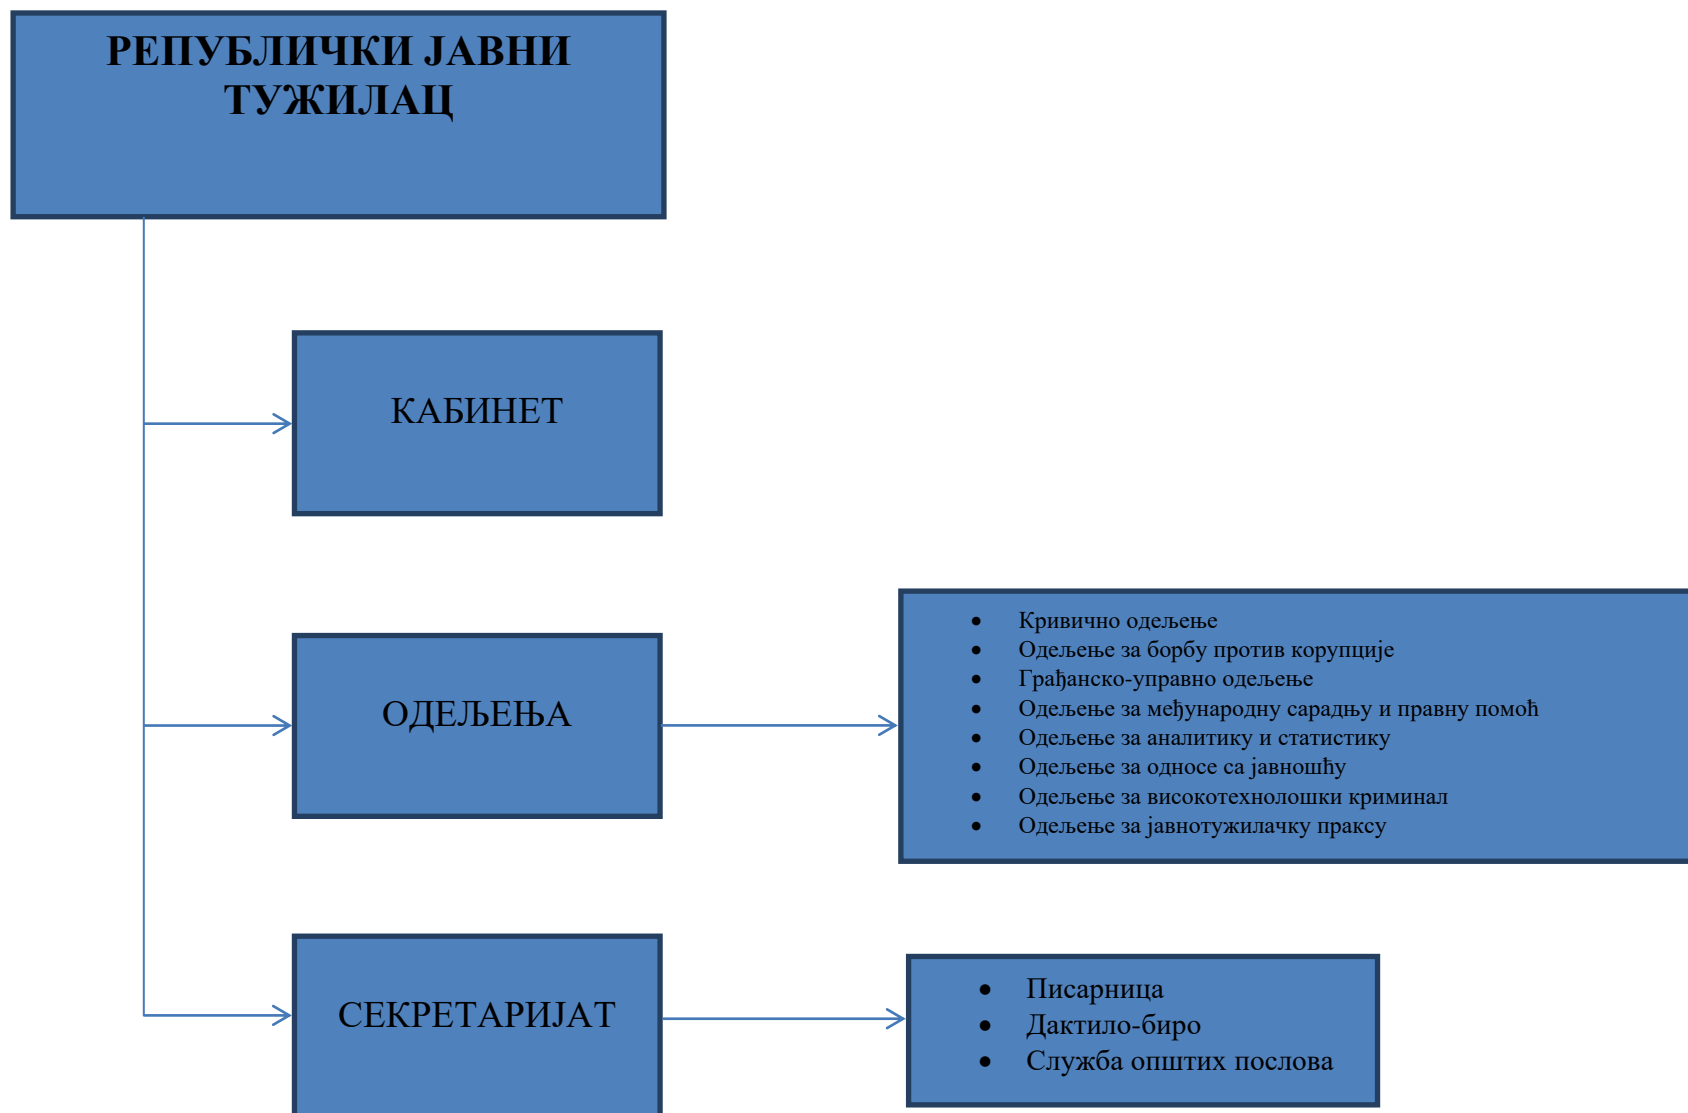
РЕПУБЛИЧКИ ЈАВНИ ТУЖИЛАЦ

КАБИНЕТ

ОДЕЉЕЊА

- Кривично одељење
- Одељење за борбу против корупције
- Грађанско-управно одељење
- Одељење за међународну сарадњу и правну помоћ
- Одељење за аналитику и статистику
- Одељење за односе са јавношћу
- Одељење за високотехнолошки криминал
- Одељење за јавнотужилачку праксу

СЕКРЕТАРИЈАТ

- Писарница
- Дактило-биро
- Служба општих послова